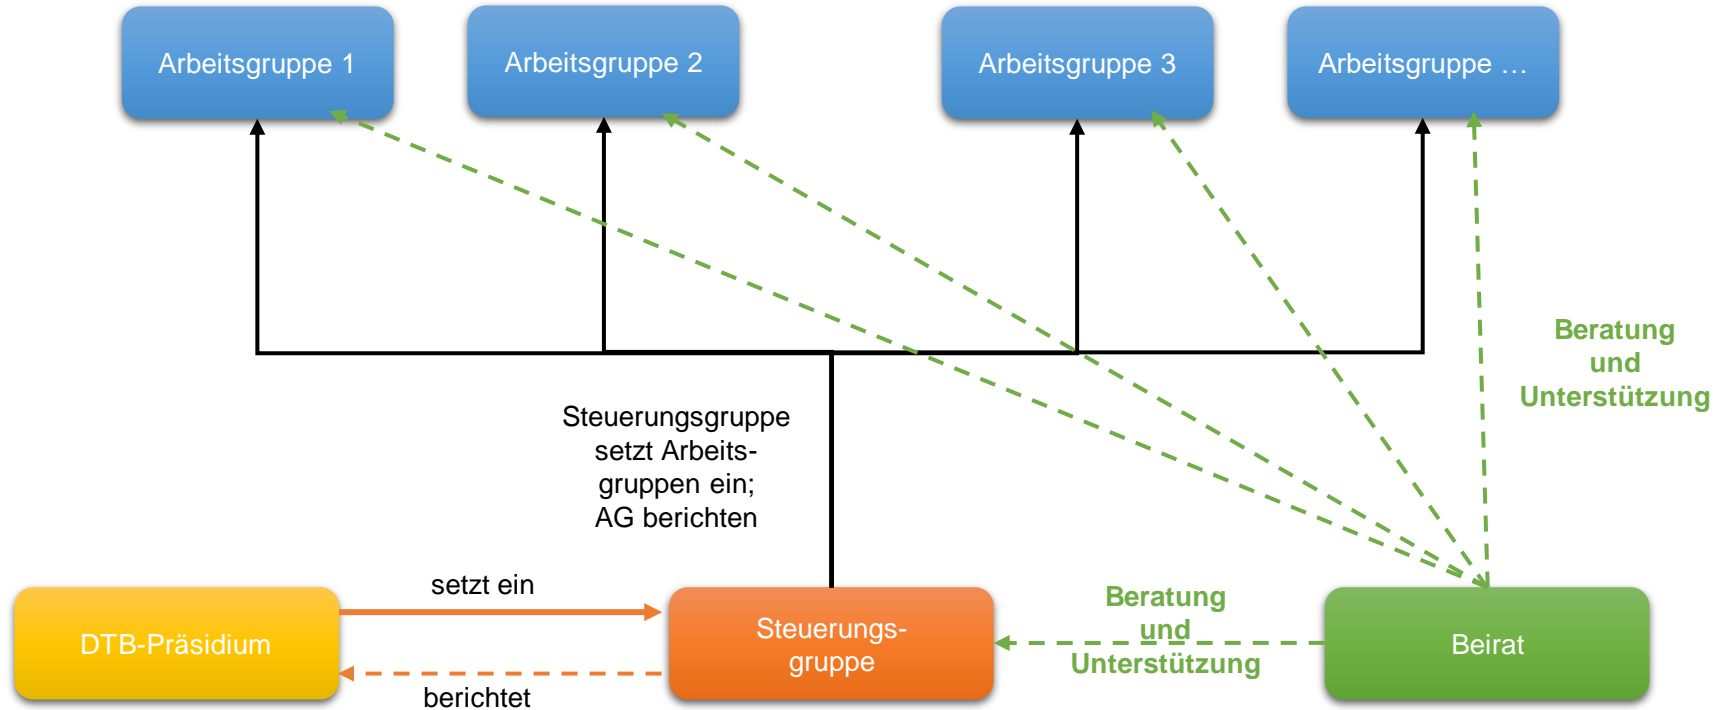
Arbeitsgruppe 1

Arbeitsgruppe 2

Arbeitsgruppe 3

Arbeitsgruppe …

Beratung und Unterstützung

Steuerungsgruppe setzt Arbeitsgruppen ein; AG berichten

setzt ein

DTB-Präsidium

Steuerungsgruppe

berichtet

Beratung und Unterstützung

Beirat